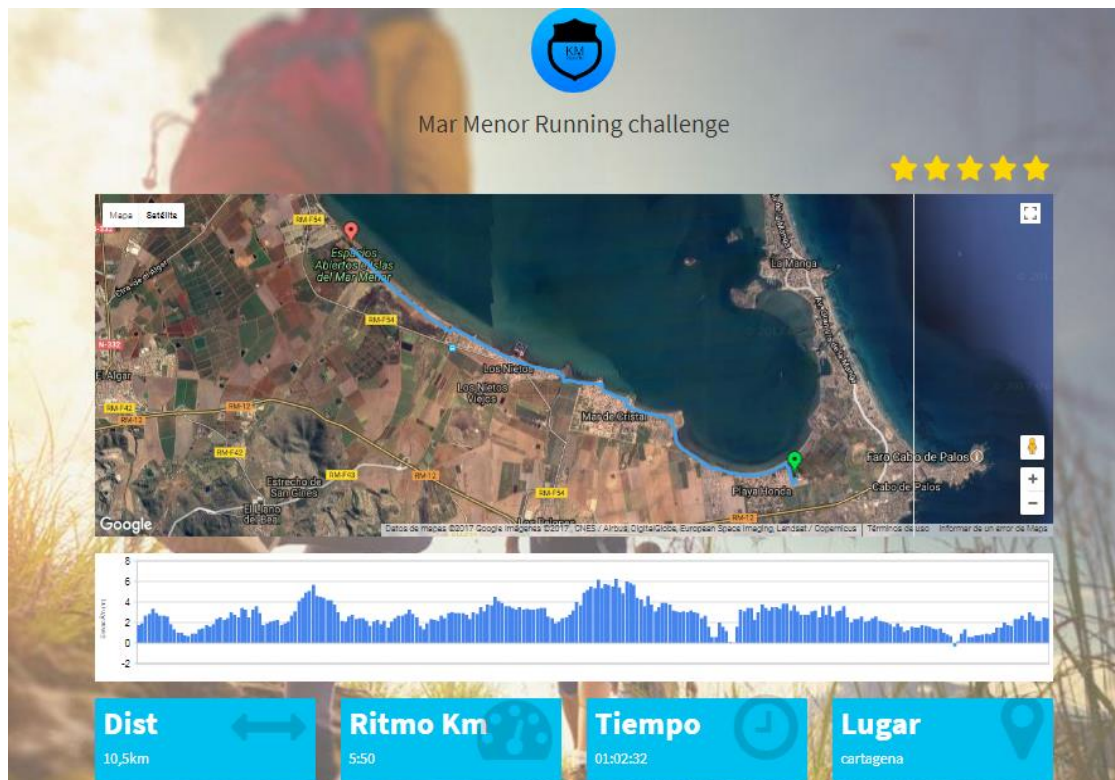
KM

Mar Menor Running challenge

Mapa Satélite

RM-F54

Espacios Abiertos e Islas del Mar Menor

La Manga

N-332

RM-F54

El Algar

Los Nietos

Los Nietos Viejos

RM-F42

RM-12

Mar de Cristal

RM-F42

RM-F43

RM-12

Faro Cabo de Palos

Estrecho de San Ginés

RM-F54

Cabo de Palos

Playa Honda

El Llano del Beal

Google

Datos de mapas ©2017 Google Imágenes ©2017 , CNES / Airbus, DigitalGlobe, European Space Imaging, Landsat / Copernicus | Términos de uso | Informar de un error de Maps

8
6
4
2
0
-2

Dist
10,5km

Ritmo Km
5:50

Tiempo
01:02:32

Lugar
cartagena